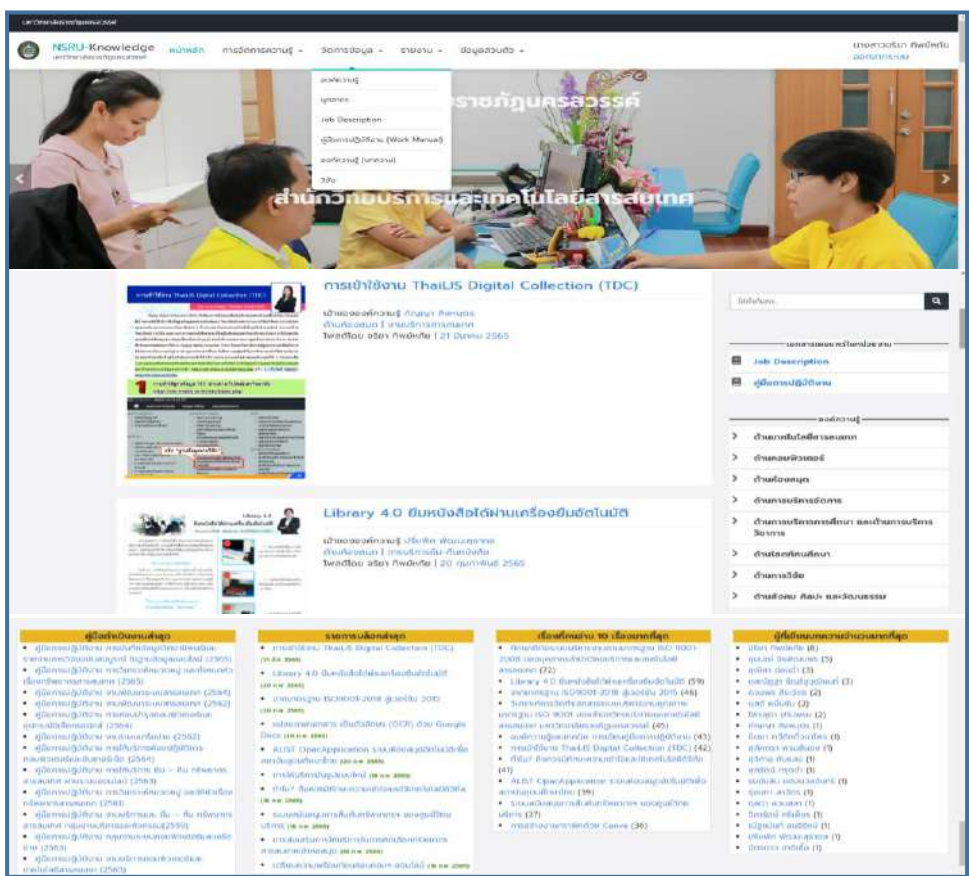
มหาวิทยาลัยราชภัฏนครสวรรค์

NSRU-Knowledge
มหาวิทยาลัยราชภัฏนครสวรรค์

หน้าหลัก การจัดการความรู้ ▾ จัดการข้อมูล ▾ รายงาน ▾ ข้อมูลส่วนตัว ▾

นางสาวจริยา ทิพย์ศรีน
ออกจากระบบ

องค์ความรู้
บุคลากร
Job Description
คู่มือการปฏิบัติงาน (Work Manual)
องค์ความรู้ (บทความ)
วิจัย

ราชภัฏนครสวรรค์
สำนักวิทยบริการและเทคโนโลยีสารสนเทศ

การเข้าใช้งาน ThaiLIS Digital Collection (TDC)

เจ้าของความรู้ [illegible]
ด้านห้องสมุด | งานบริการสารสนเทศ
โพสต์โดย จริยา ทิพย์ศรีน | 21 มีนาคม 2565

Library 4.0 ยืมหนังสือได้ผ่านเครื่องยืมอัตโนมัติ

เจ้าของความรู้ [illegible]
ด้านห้องสมุด | งานบริการยืม-คืนหนังสือ
โพสต์โดย จริยา ทิพย์ศรีน | 20 กุมภาพันธ์ 2565

ใส่คำค้น...

เอกสารแผนงานหน่วยงาน
Job Description
คู่มือการปฏิบัติงาน

องค์ความรู้
ด้านเทคโนโลยีสารสนเทศ
ด้านคอมพิวเตอร์
ด้านห้องสมุด
ด้านการบริหารจัดการ
ด้านการบริหารการศึกษา และเป้าการบริการวิชาการ
ด้านส่งเสริมศึกษา
ด้านการวิจัย
ด้านศิลปะ ศิลปะ และวัฒนธรรม

คู่มือปฏิบัติงานล่าสุด
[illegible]

รายการเลือกล่าสุด
• การเข้าใช้งาน ThaiLIS Digital Collection (TDC)
• Library 4.0 ยืมหนังสือได้ผ่านเครื่องยืมอัตโนมัติ
• มาตรฐาน ISO9001:2015 สู่เวอร์ชัน 2015
• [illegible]
• AUST OpacApplication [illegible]
• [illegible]

เรื่องที่คนอ่าน 10 เรื่องมากที่สุด
• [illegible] ISO 9001-2008 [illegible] (72)
• Library 4.0 ยืมหนังสือได้ผ่านเครื่องยืมอัตโนมัติ (59)
• มาตรฐาน ISO9001:2015 สู่เวอร์ชัน 2015 (46)
• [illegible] (45)
• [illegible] (43)
• การเข้าใช้งาน ThaiLIS Digital Collection (TDC) (42)
• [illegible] (41)
• AUST OpacApplication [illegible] (39)
• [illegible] (37)
• การสร้างงานกราฟิกด้วย Canva (36)

ผู้ที่เขียนบทความจำนวนมากที่สุด
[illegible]